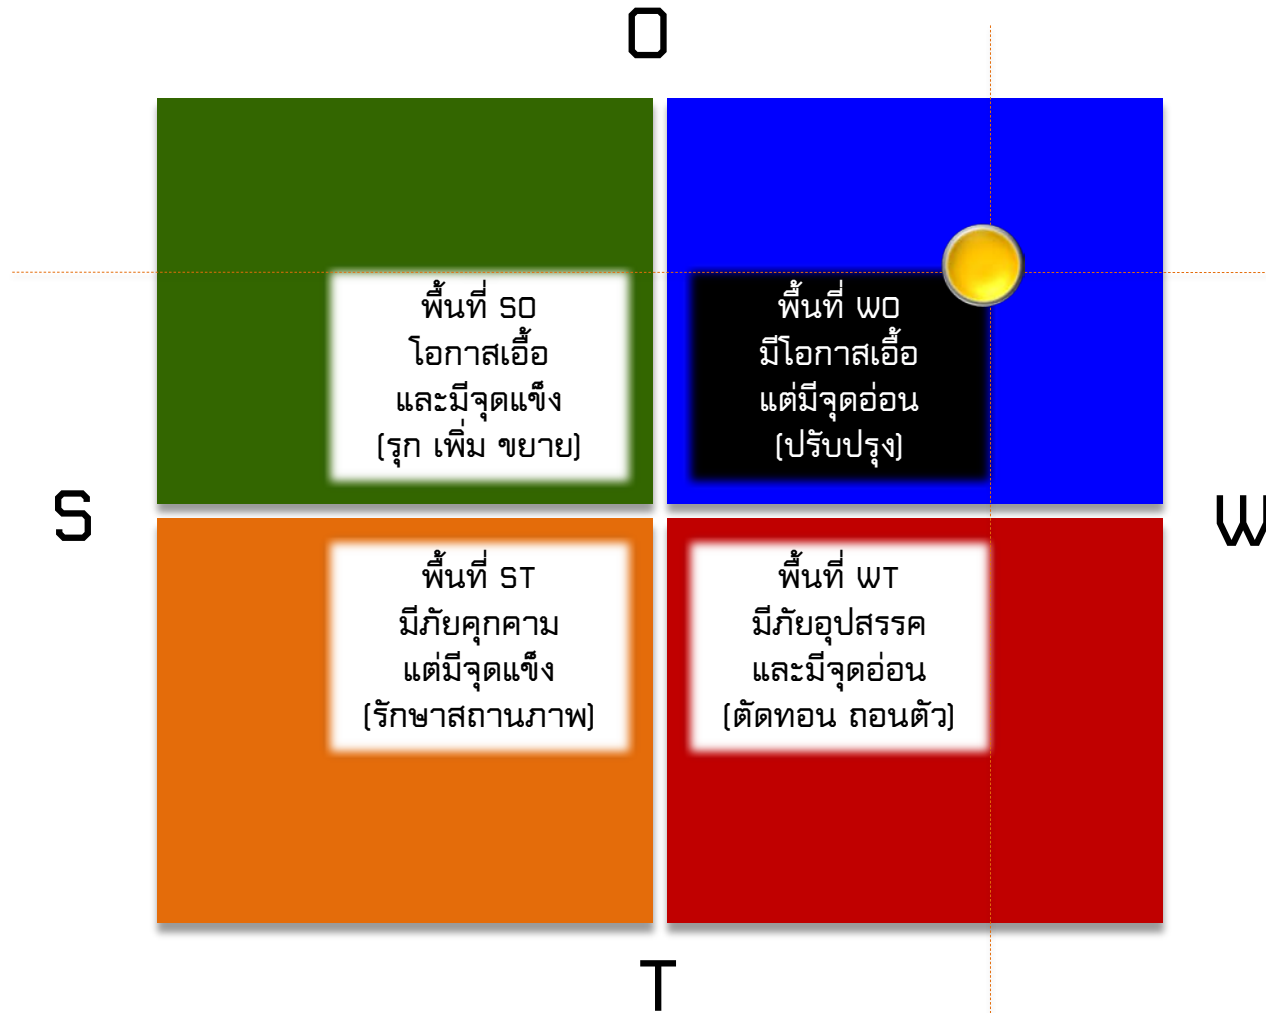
O

พื้นที่ SO
โอกาสเอื้อ
และมีจุดแข็ง
(รุก เพิ่ม ขยาย)

พื้นที่ WO
มีโอกาสเอื้อ
แต่มีจุดอ่อน
(ปรับปรุง)

S

W

พื้นที่ ST
มีภัยคุกคาม
แต่มีจุดแข็ง
(รักษาสถานภาพ)

พื้นที่ WT
มีภัยอุปสรรค
และมีจุดอ่อน
(ตัดทอน ถอนตัว)

T